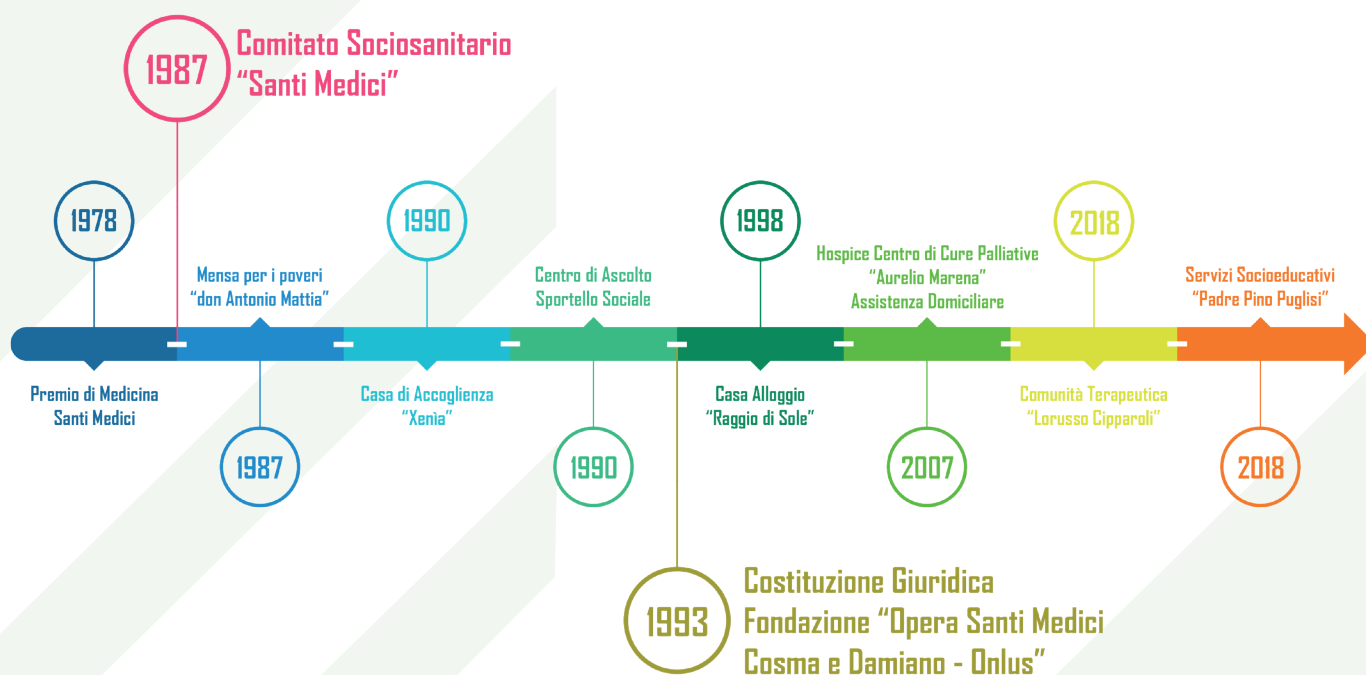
1987 Comitato Sociosanitario "Santi Medici"

1978

Premio di Medicina Santi Medici

Mensa per i poveri "don Antonio Mattia"

1987

1990

Casa di Accoglienza "Xenìa"

Centro di Ascolto Sportello Sociale

1990

1993 Costituzione Giuridica Fondazione "Opera Santi Medici Cosma e Damiano - Onlus"

1998

Casa Alloggio "Raggio di Sole"

Hospice Centro di Cure Palliative "Aurelio Marena" Assistenza Domiciliare

2007

2018

Comunità Terapeutica "Lorusso Cipparoli"

Servizi Socioeducativi "Padre Pino Puglisi"

2018